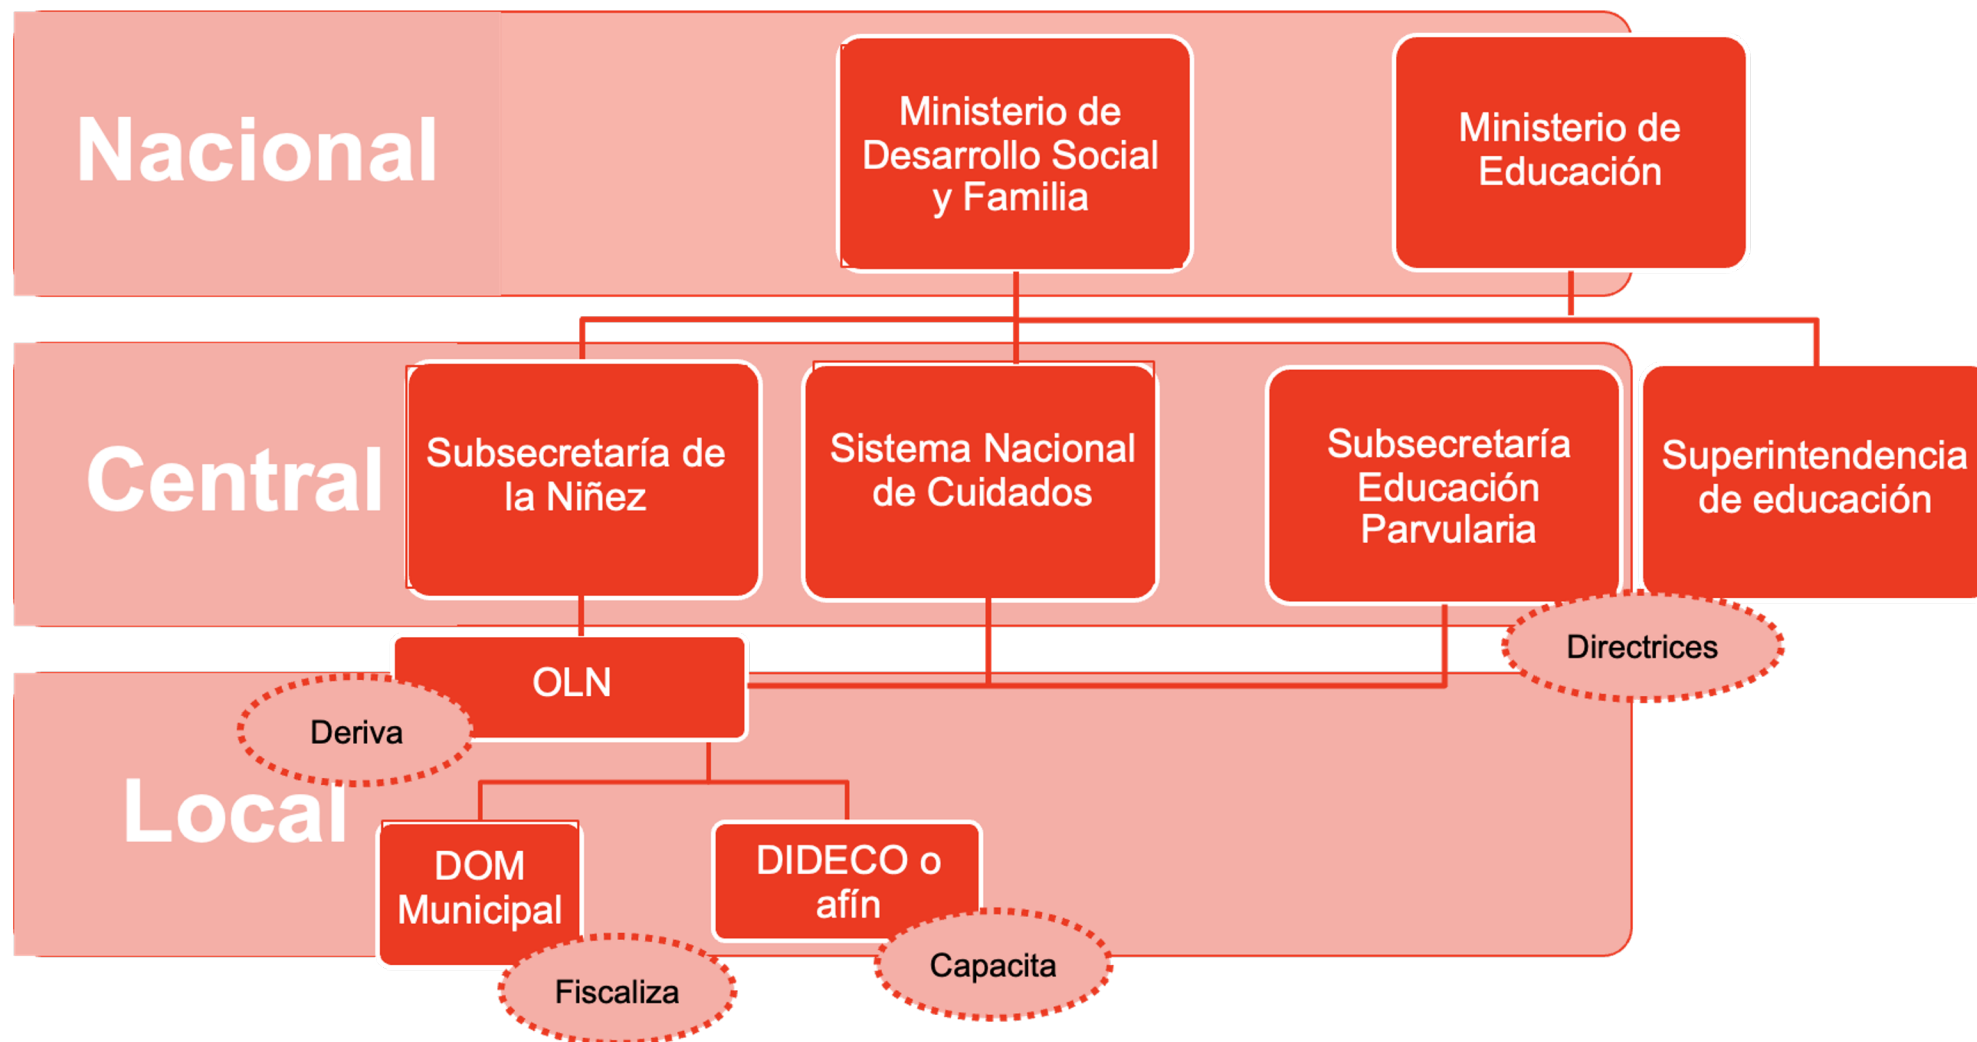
Nacional

Ministerio de Desarrollo Social y Familia

Ministerio de Educación

Central

Subsecretaría de la Niñez

Sistema Nacional de Cuidados

Subsecretaría Educación Parvularia

Superintendencia de educación

Directrices

OLN

Deriva

Local

DOM Municipal

DIDECO o afín

Fiscaliza

Capacita